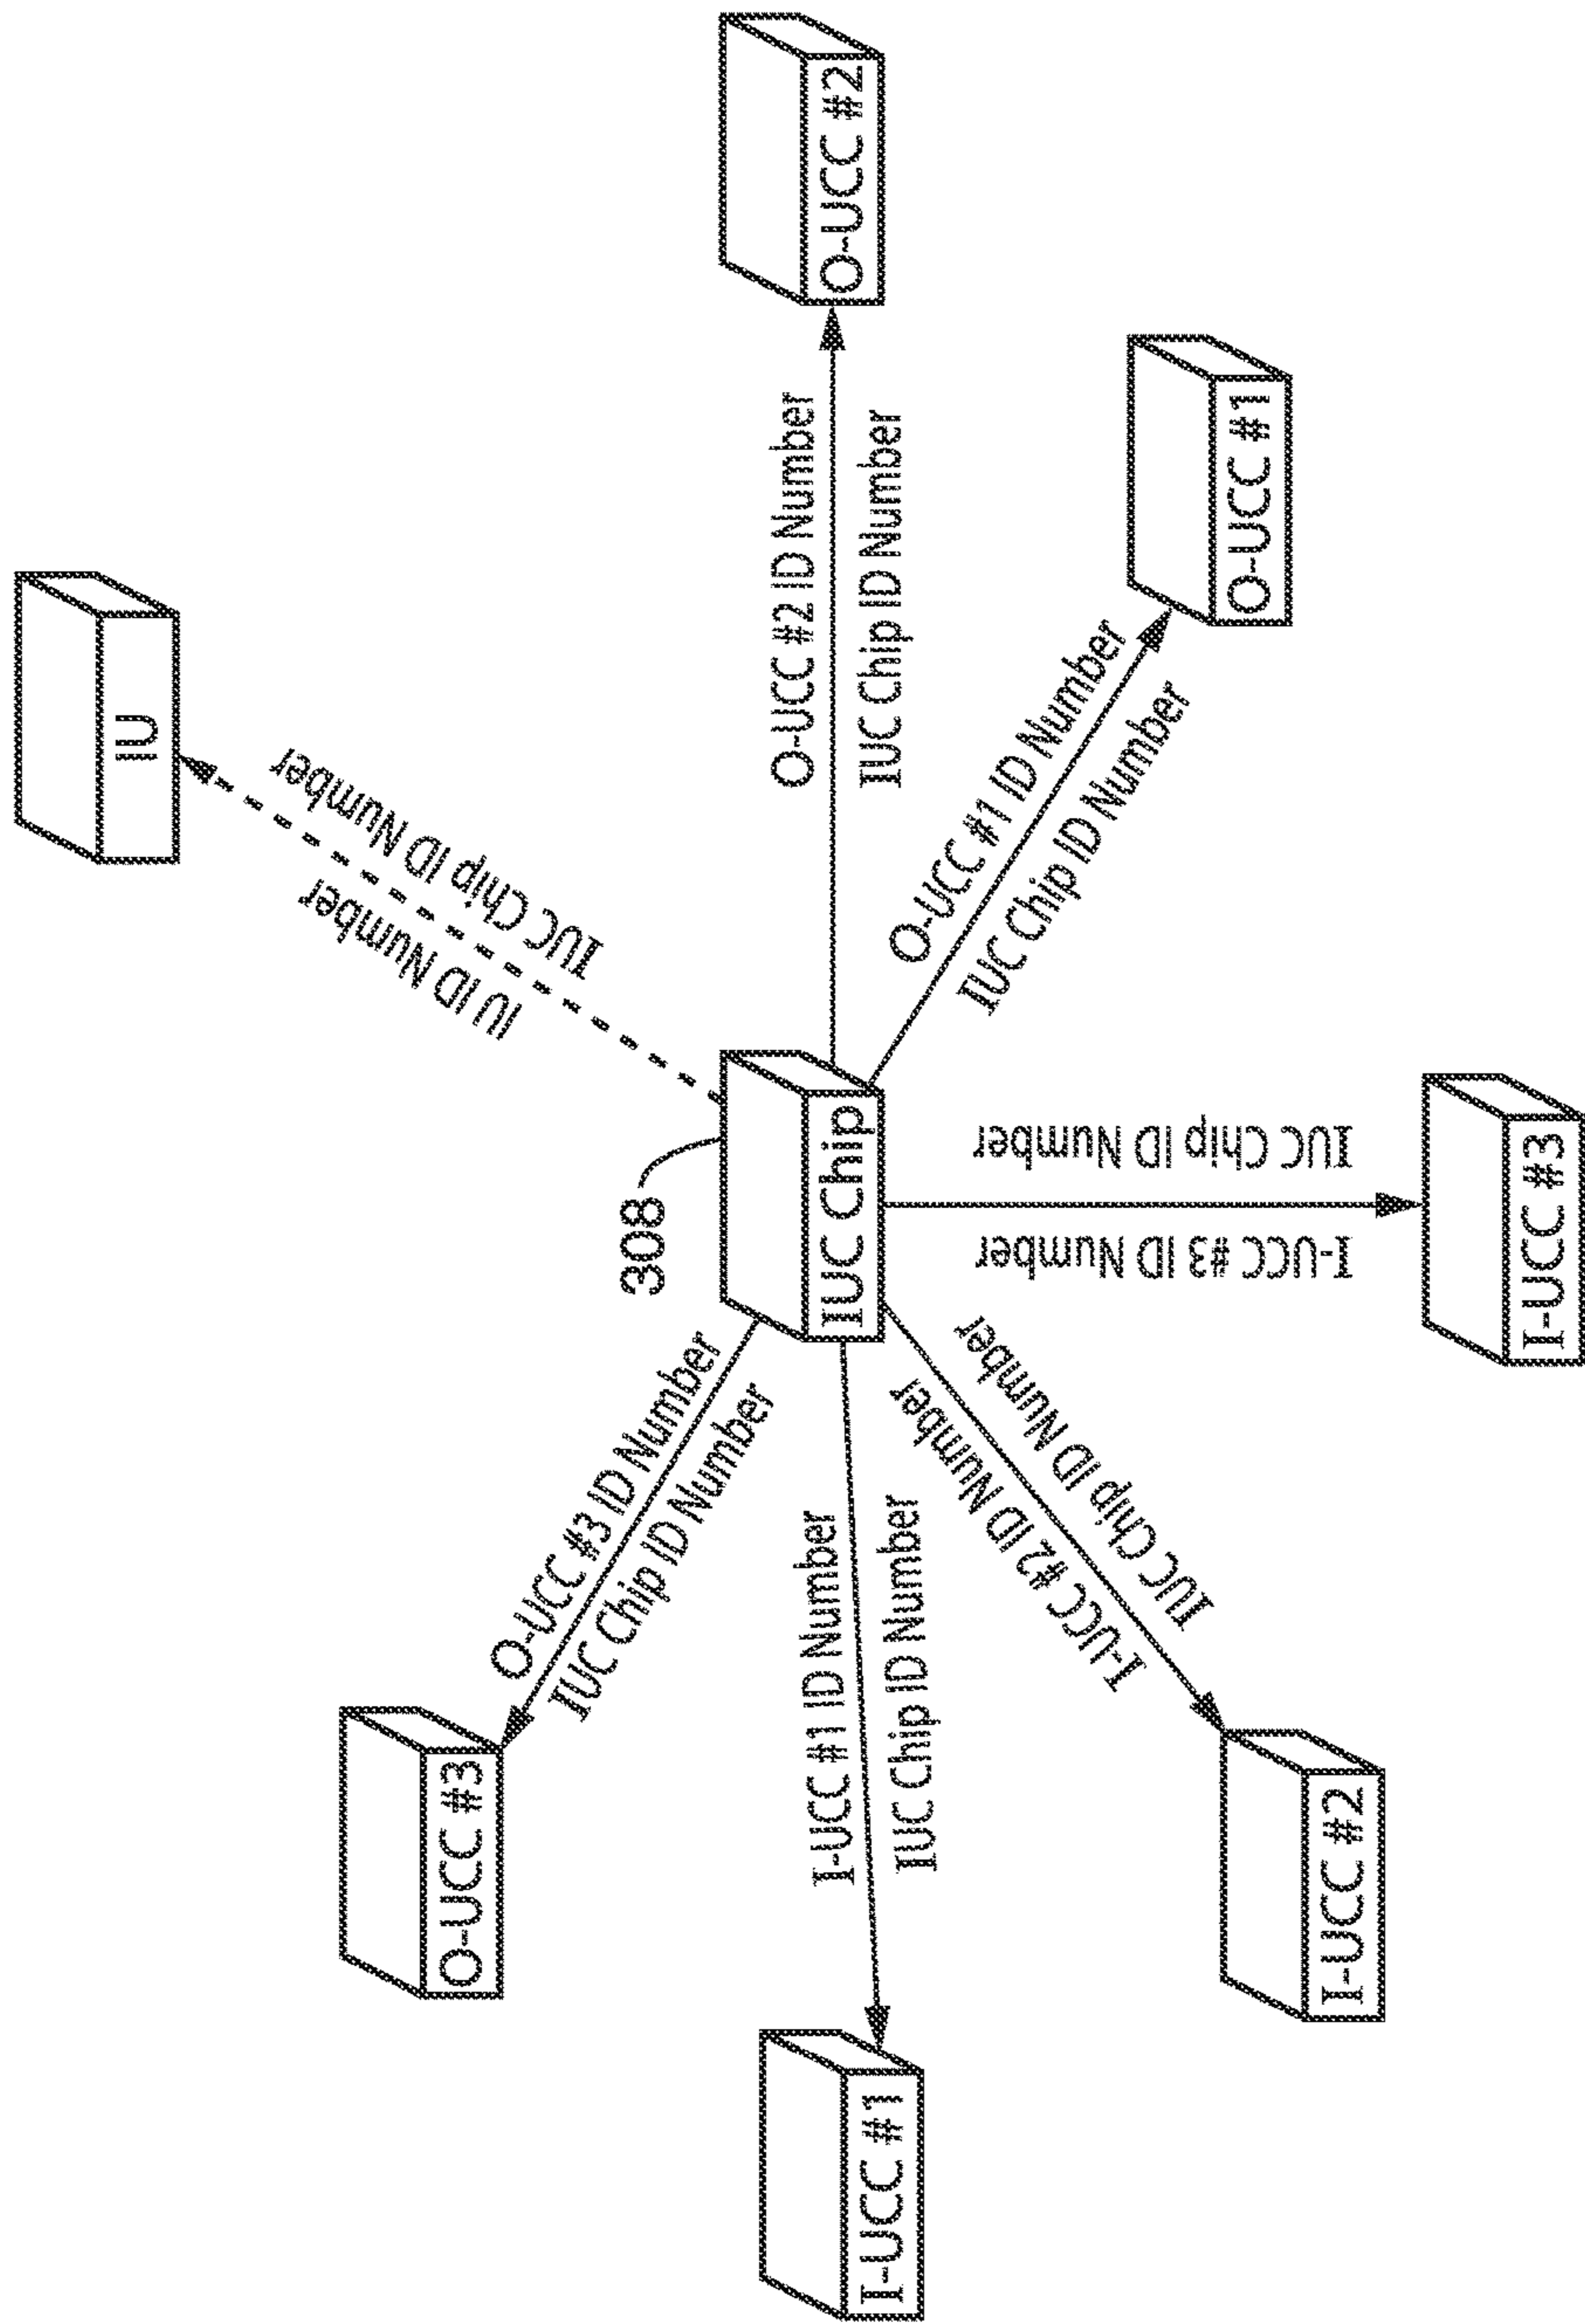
IU

IU ID Number
IUC Chip ID Number

O-UCC #2

O-UCC #2 ID Number
IUC Chip ID Number

O-UCC #1

O-UCC #1 ID Number
IUC Chip ID Number

308

IUC Chip

IUC Chip ID Number
I-UCC #3 ID Number

I-UCC #3

O-UCC #3 ID Number
IUC Chip ID Number

O-UCC #3

I-UCC #1 ID Number
IUC Chip ID Number

I-UCC #1

I-UCC #2 ID Number
IUC Chip ID Number

I-UCC #2